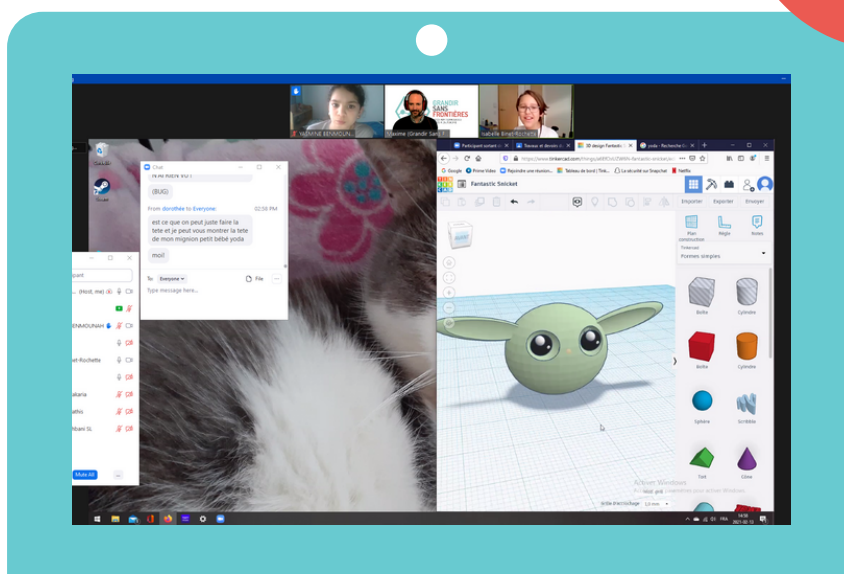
YASMINE BENMOUN... | Jérôme (Grandir Sans F... | Isabelle Émel-Rochette

GRANDIR SANS FRONTIÈRES

Chat

(BUG)

From dorothée to Everyone: 02:58 PM

est ce que on peut juste faire la tete et je peut vous montrer la tete de mon mignion petit bébé yoda

moi!

To: Everyone
File
Type message here...

(Host, me)
ENMOUNAH
et-Rochette
akaria
athis
hbani SL

Mute All

Participant sortant | Travaux et dessins | 3D design Fantastic | yoda - Recherche G

https://www.tinkercad.com/things/...

Google | Prime Video | Rejoindre une réunion | Tableau de bord | Tink... | La sécurité sur Snapchat | Netflix

Fantastic Snicket

Importer | Exporter | Envoyer

Plan construction | Règle | Notes

Tinkercad
Formes simples

Boîte | Cylindre
Boîte | Cylindre
Sphère | Scribble
Toit | Cône

Activer Windows
Accédez aux paramètres pour activer Windows.

Grille d'accrochage 1,0 mm

14:58
2021-02-15